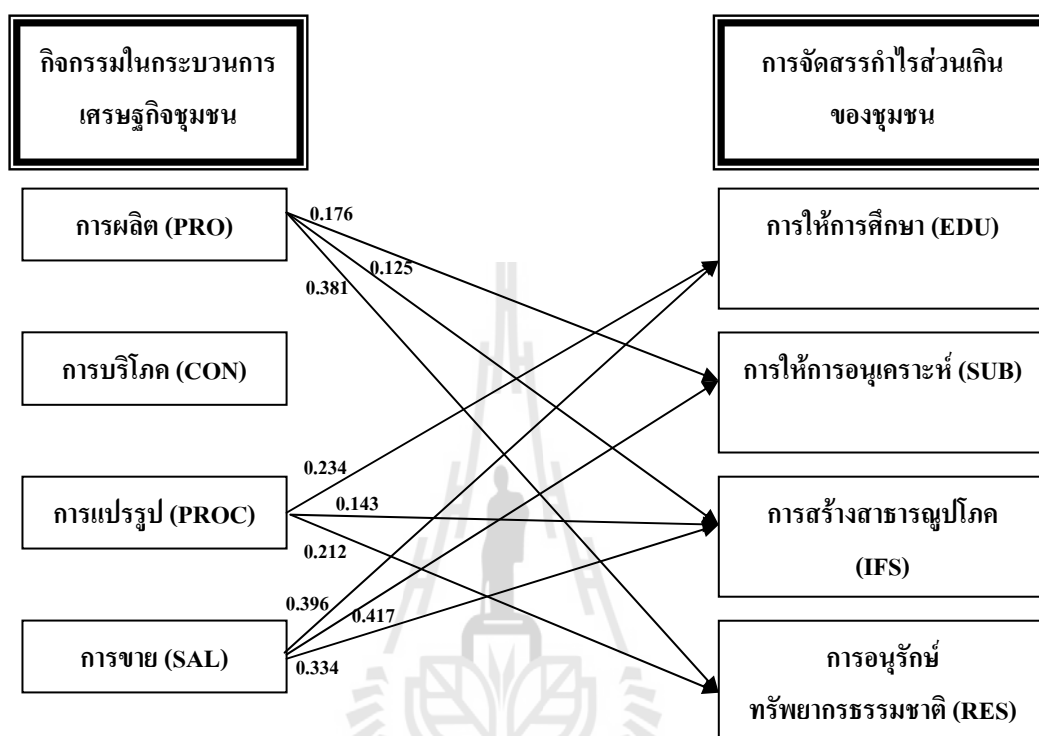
กิจกรรมในกระบวนการเศรษฐกิจชุมชน

การจัดสรรกำไรส่วนเกินของชุมชน

การผลิต (PRO)

0.176

0.125

0.381

การให้การศึกษา (EDU)

การบริโภค (CON)

การให้การอนุเคราะห์ (SUB)

0.234

0.143

การแปรรูป (PROC)

0.212

การสร้างสาธารณูปโภค (IFS)

0.396

0.417

การขาย (SAL)

0.334

การอนุรักษ์ทรัพยากรธรรมชาติ (RES)